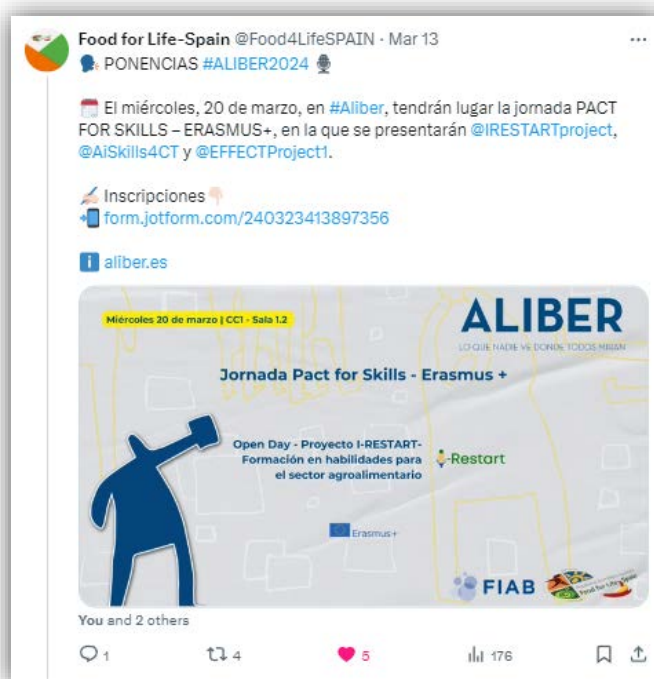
Food for Life-Spain @Food4LifeSPAIN · Mar 13 ···
PONENCIAS #ALIBER2024

El miércoles, 20 de marzo, en #Aliber, tendrán lugar la jornada PACT FOR SKILLS – ERASMUS+, en la que se presentarán @IRESTARTproject, @AiSkills4CT y @EFFECTProject1.

Inscripciones
form.jotform.com/240323413897356

aliber.es

Miércoles 20 de marzo | CC1 - Sala 1.2

ALIBER
LO QUE NADIE VE DONDE TODOS MIRAN

Jornada Pact for Skills - Erasmus +

Open Day - Proyecto I-RESTART-
Formación en habilidades para el sector agroalimentario

I-Restart

Erasmus+

FIAB

Food for Life-Spain

You and 2 others

1 4 5 176